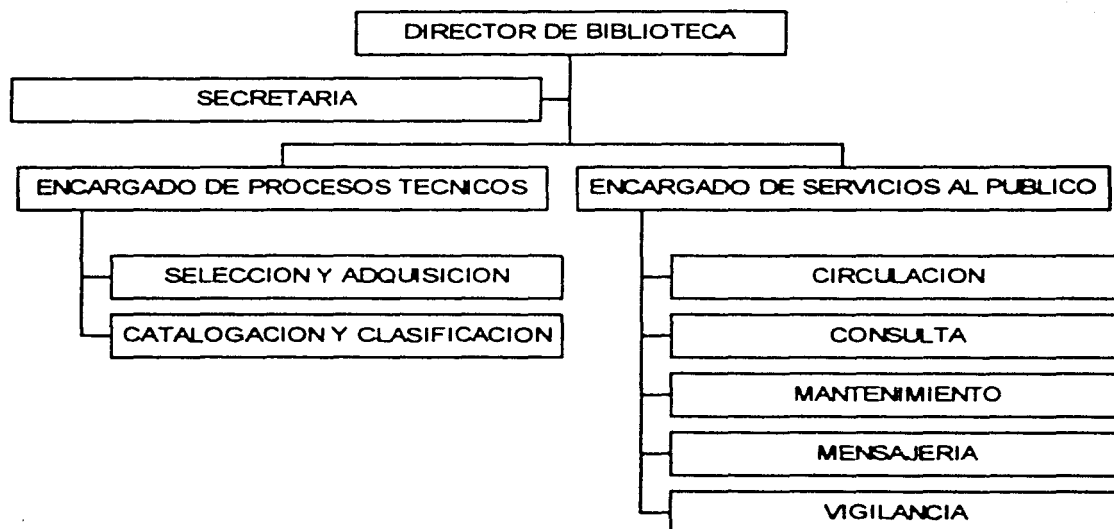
DIRECTOR DE BIBLIOTECA

SECRETARIA

ENCARGADO DE PROCESOS TECNICOS

ENCARGADO DE SERVICIOS AL PUBLICO

SELECCION Y ADQUISICION

CATALOGACION Y CLASIFICACION

CIRCULACION

CONSULTA

MANTENIMIENTO

MENSAJERIA

VIGILANCIA